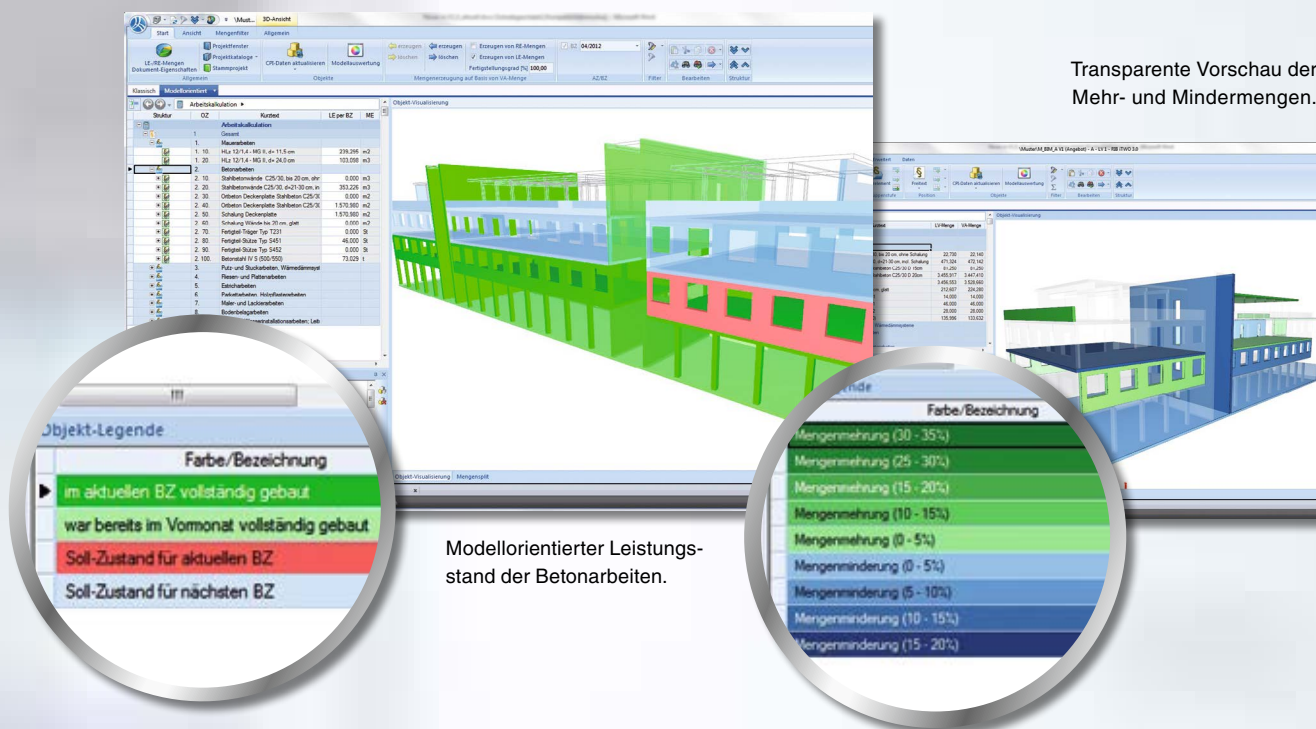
Transparente Vorschau der Mehr- und Mindermengen.

\Must... 3D-Ansicht

Start Ansicht Mengenfilter Allgemein

LE-/RE-Mengen Dokument-Eigenschaften Allgemein

Projektfenster Projektkataloge Stammprojekt

CPI-Daten aktualisieren Modellauswertung Objekte

erzeugen löschen erzeugen löschen Erzeugen von RE-Mengen Erzeugen von LE-Mengen Fertigstellungsgrad [%]: 100,00

Mengenerzeugung auf Basis von VA-Menge

BZ 04/2012 AZ/BZ

Filter Bearbeiten Struktur

Klassisch Modellorientiert

Arbeitskalkulation

| Struktur | OZ | Kurztext | LE per BZ | ME |
|---|---|---|---|---|
| | | Arbeitskalkulation | | |
| | 1. | Gesamt | | |
| | 1. | Mauerarbeiten | | |
| | 1. 10. | HLz 12/1,4 - MG II, d= 11,5 cm | 239,295 | m2 |
| | 1. 20. | HLz 12/1,4 - MG II, d= 24,0 cm | 103,098 | m3 |
| | 2. | Betonarbeiten | | |
| | 2. 10. | Stahlbetonwände C25/30, bis 20 cm, ohne | 0,000 | m3 |
| | 2. 20. | Stahlbetonwände C25/30, d=21-30 cm, in | 353,226 | m3 |
| | 2. 30. | Ortbeton Deckenplatte Stahlbeton C25/3( | 0,000 | m2 |
| | 2. 40. | Ortbeton Deckenplatte Stahlbeton C25/3( | 1.570,980 | m2 |
| | 2. 50. | Schalung Deckenplatte | 1.570,980 | m2 |
| | 2. 60. | Schalung Wände bis 20 cm, glatt | 0,000 | m2 |
| | 2. 70. | Fertigteil-Träger Typ T231 | 0,000 | St |
| | 2. 80. | Fertigteil-Stütze Typ S451 | 46,000 | St |
| | 2. 90. | Fertigteil-Stütze Typ S452 | 0,000 | St |
| | 2. 100. | Betonstahl IV S (500/550) | 73,029 | t |
| | 3. | Putz- und Stuckarbeiten, Wärmedämmsyst | | |
| | 4. | Fliesen- und Plattenarbeiten | | |
| | 5. | Estricharbeiten | | |
| | 6. | Parkettarbeiten, Holzpflasterarbeiten | | |
| | 7. | Maler- und Lackierarbeiten | | |
| | 8. | Bodenbelagarbeiten | | |

Objekt-Visualisierung

Objekt-Visualisierung Mengensplit

Objekt-Legende

Farbe/Bezeichnung

im aktuellen BZ vollständig gebaut
war bereits im Vormonat vollständig gebaut
Soll-Zustand für aktuellen BZ
Soll-Zustand für nächsten BZ

Modellorientierter Leistungsstand der Betonarbeiten.

\Muster\M_BIM_A V1 (Angebot) - A - LV 1 - RIB iTWO 2.0

Daten

CPI-Daten aktualisieren Modellauswertung Objekte Filter Bearbeiten Struktur Position

Objekt-Visualisierung

| Kurztext | LV-Menge | VA-Menge |
|---|---|---|
| , bis 20 cm, ohne Schalung | 22,730 | 22,140 |
| , d=21-30 cm, incl. Schalung | 471,324 | 472,142 |
| ahlbeton C25/30 D 15cm | 61,259 | 61,259 |
| ahlbeton C25/30 D 20cm | 3.455,917 | 3.447,410 |
| | 3.456,553 | 3.528,660 |
| m, glatt | 212,607 | 224,280 |
| | 14,000 | 14,000 |
| | 46,000 | 46,000 |
| | 28,000 | 28,000 |
| | 135,996 | 133,632 |

Wärmedämmsysteme

Legende

Farbe/Bezeichnung

Mengenmehrung (30 - 35%)
Mengenmehrung (25 - 30%)
Mengenmehrung (15 - 20%)
Mengenmehrung (10 - 15%)
Mengenmehrung (0 - 5%)
Mengenminderung (0 - 5%)
Mengenminderung (5 - 10%)
Mengenminderung (10 - 15%)
Mengenminderung (15 - 20%)